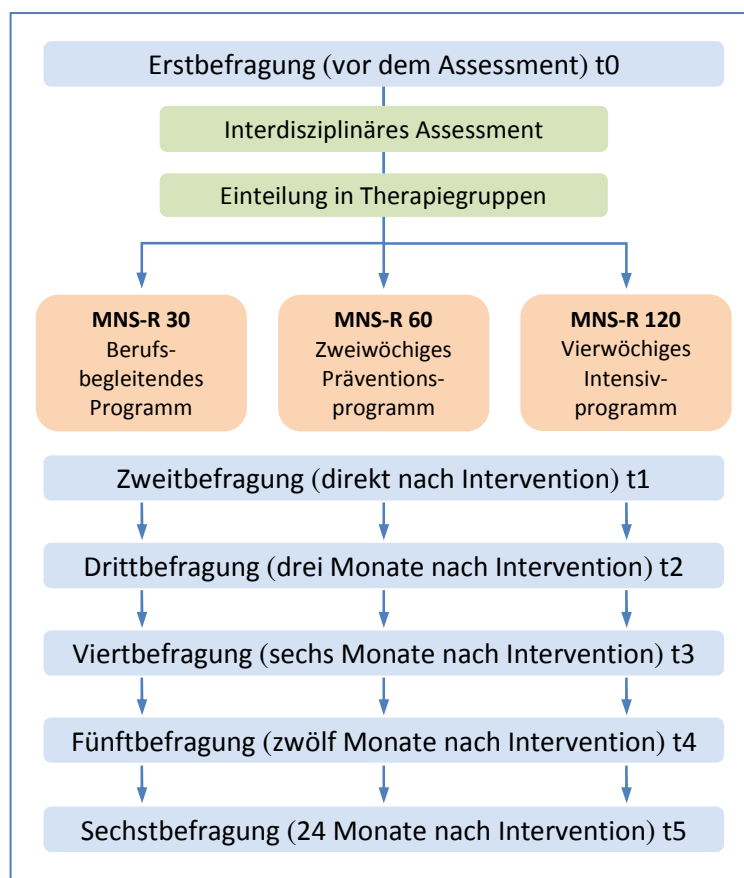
Erstbefragung (vor dem Assessment) t0

Interdisziplinäres Assessment

Einteilung in Therapiegruppen

**MNS-R 30**
Berufsbegleitendes Programm

**MNS-R 60**
Zweiwöchiges Präventionsprogramm

**MNS-R 120**
Vierwöchiges Intensivprogramm

Zweitbefragung (direkt nach Intervention) t1

Drittbefragung (drei Monate nach Intervention) t2

Viertbefragung (sechs Monate nach Intervention) t3

Fünftbefragung (zwölf Monate nach Intervention) t4

Sechstbefragung (24 Monate nach Intervention) t5